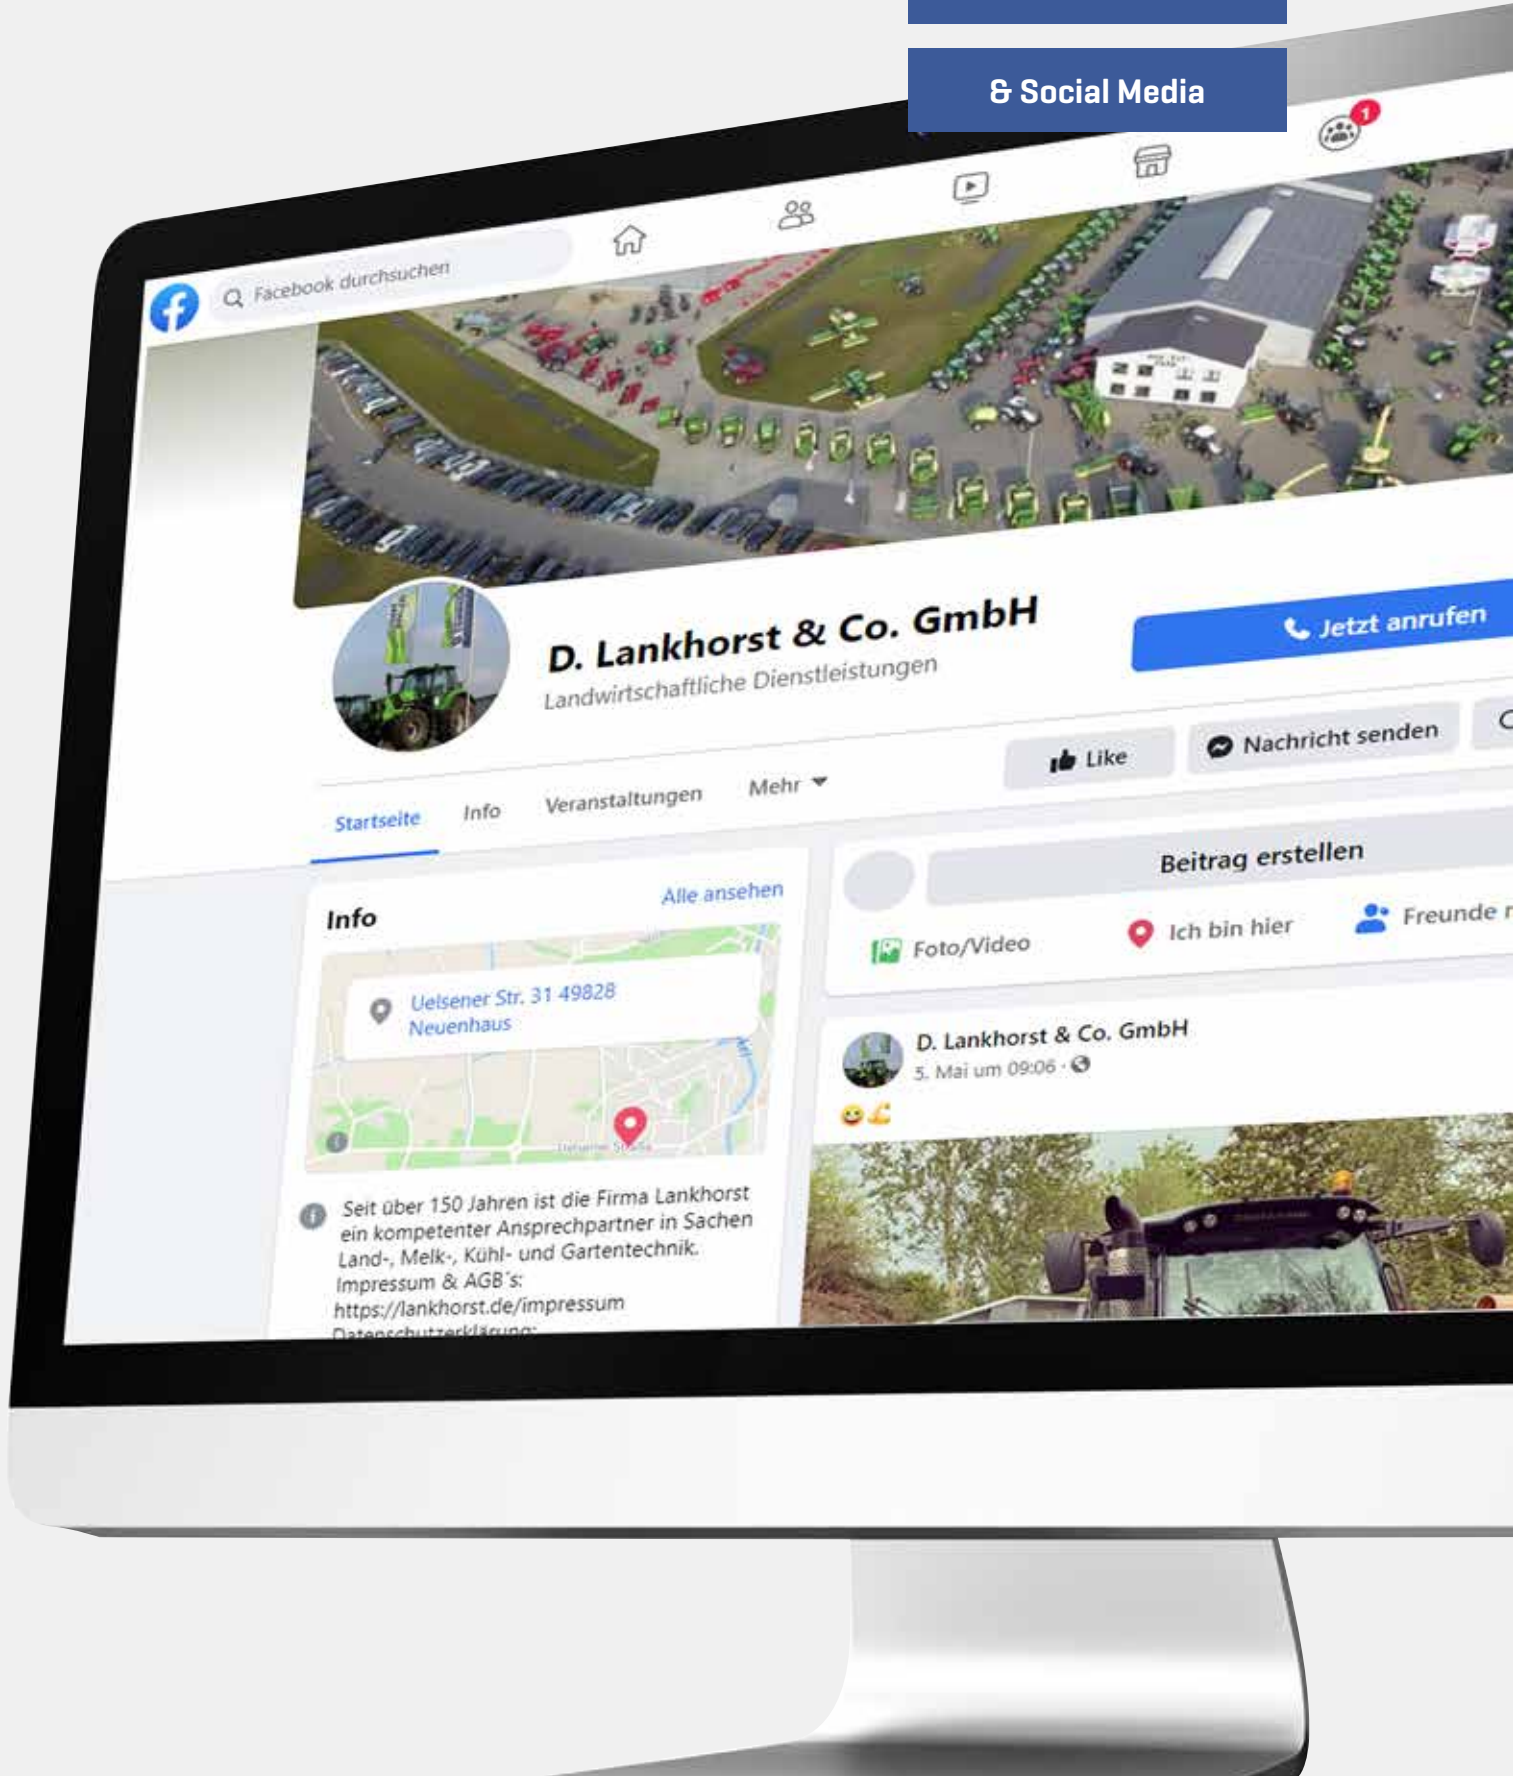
& Social Media

Facebook durchsuchen

1

D. Lankhorst & Co. GmbH
Landwirtschaftliche Dienstleistungen

Jetzt anrufen

Like
Nachricht senden

Startseite
Info
Veranstaltungen
Mehr

Info
Alle ansehen

Uelsener Str. 31 49828 Neuenhaus

Seit über 150 Jahren ist die Firma Lankhorst ein kompetenter Ansprechpartner in Sachen Land-, Melk-, Kühl- und Gartentechnik.
Impressum & AGB´s:
https://lankhorst.de/impressum
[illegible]

Beitrag erstellen
Foto/Video
Ich bin hier
Freunde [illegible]

D. Lankhorst & Co. GmbH
5. Mai um 09:06 ·